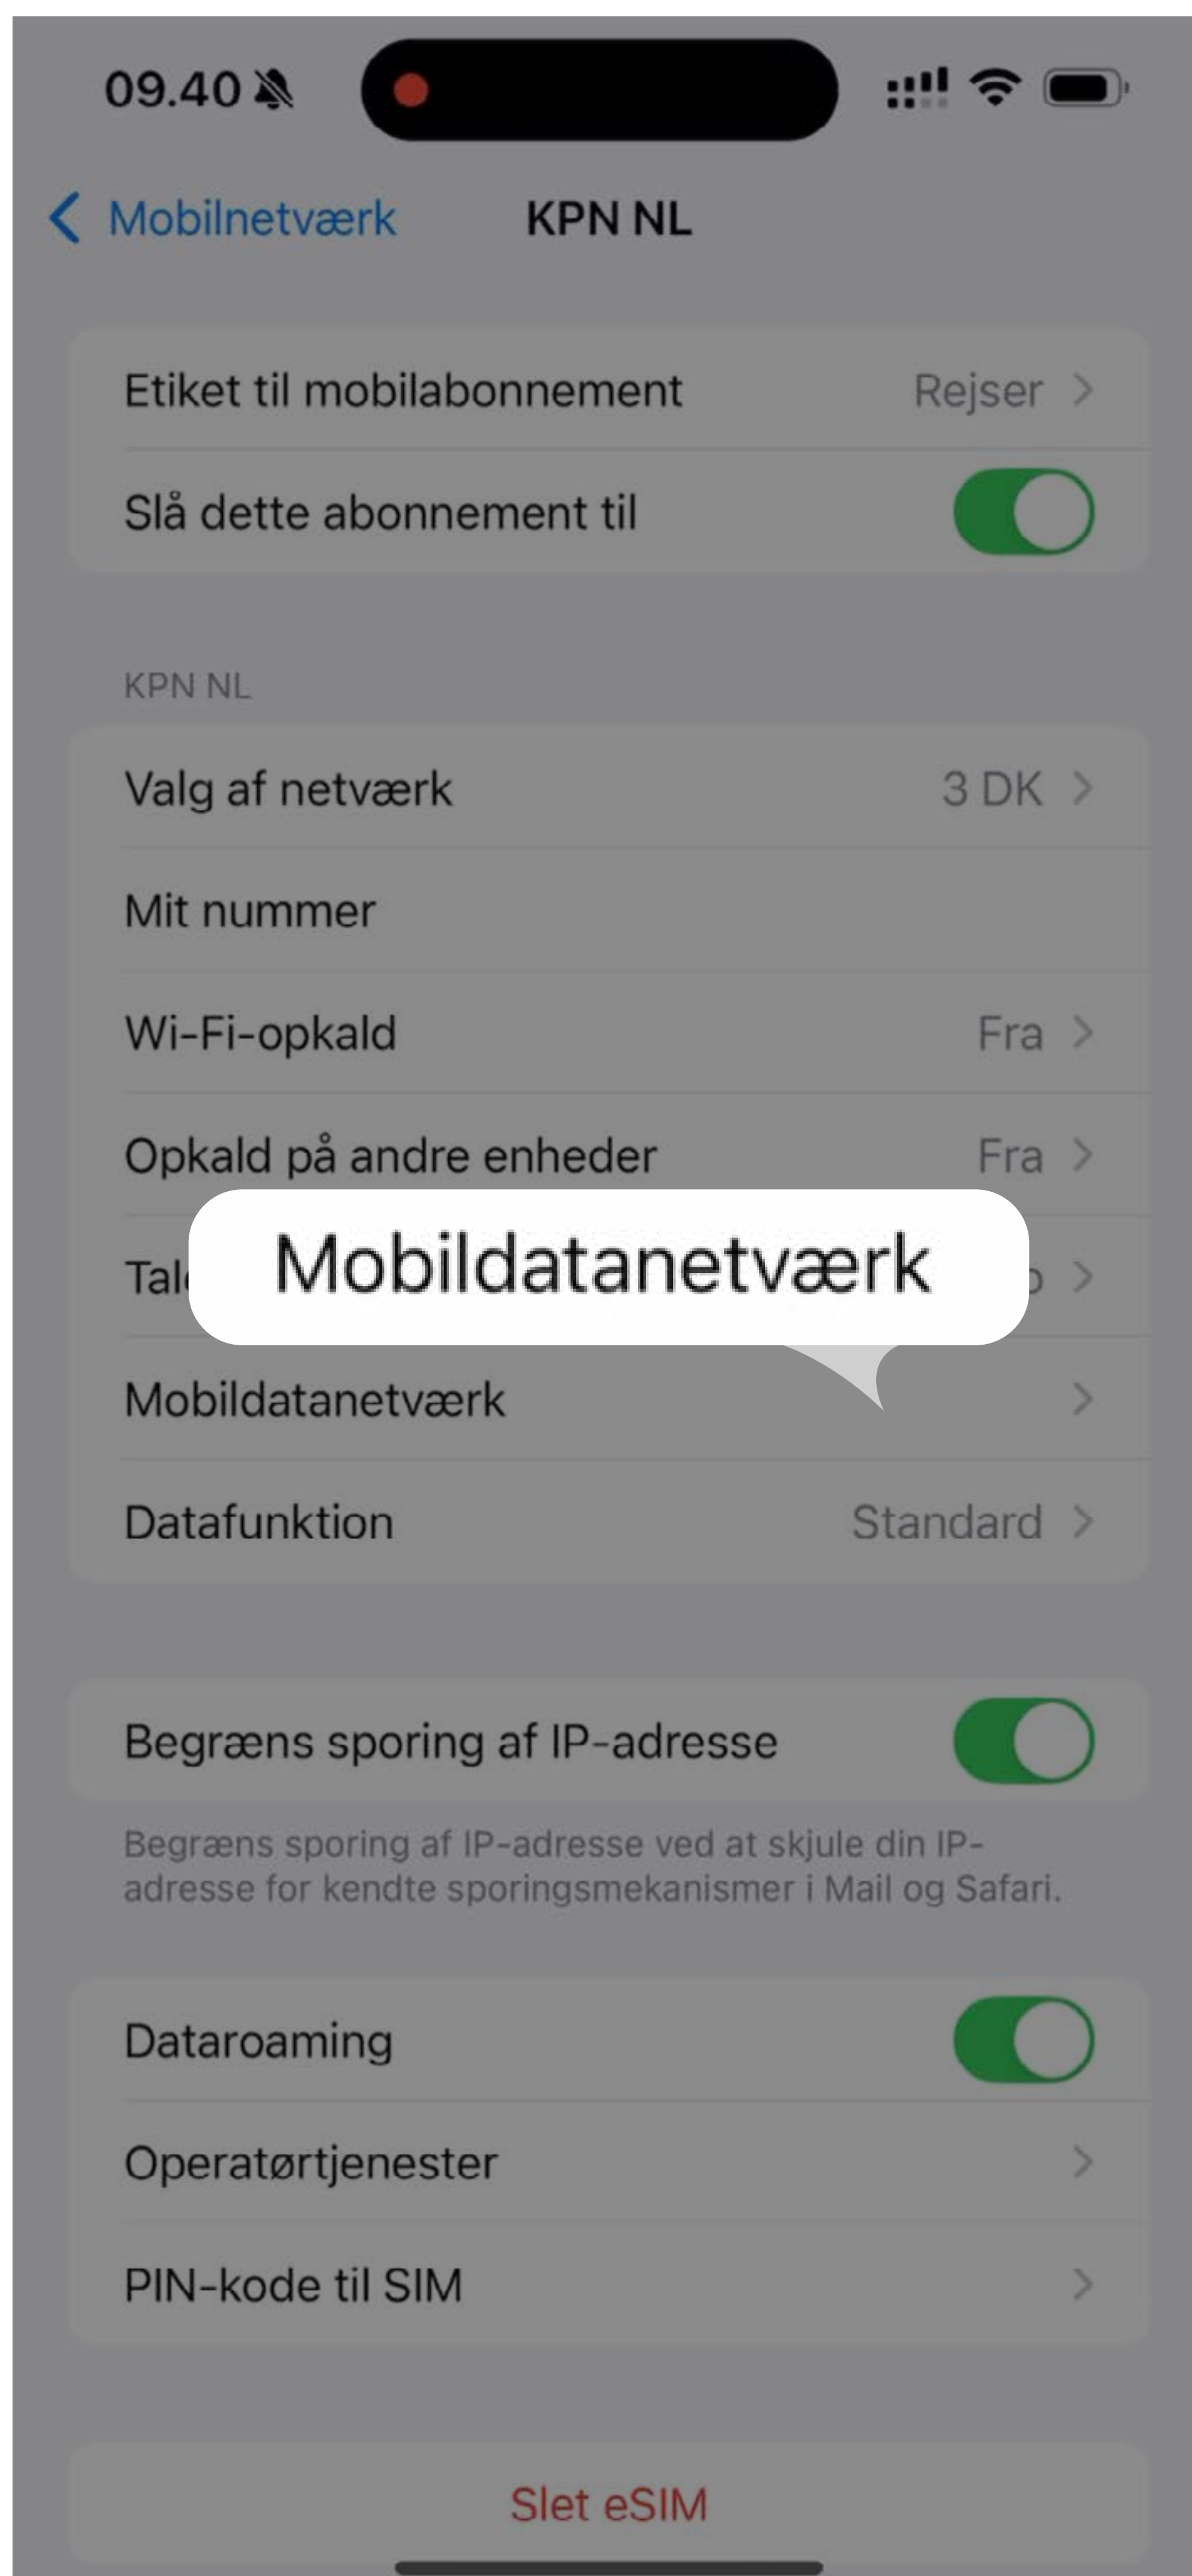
09.40

Mobilnetværk KPN NL

Etiket til mobilabonnement Rejser >

Slå dette abonnement til

KPN NL

Valg af netværk 3 DK >

Mit nummer

Wi-Fi-opkald Fra >

Opkald på andre enheder Fra >

Tal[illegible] >

Mobildatanetværk

Mobildatanetværk >

Datafunktion Standard >

Begræns sporing af IP-adresse

Begræns sporing af IP-adresse ved at skjule din IP-adresse for kendte sporingsmekanismer i Mail og Safari.

Dataroaming

Operatørtjenester >

PIN-kode til SIM >

Slet eSIM